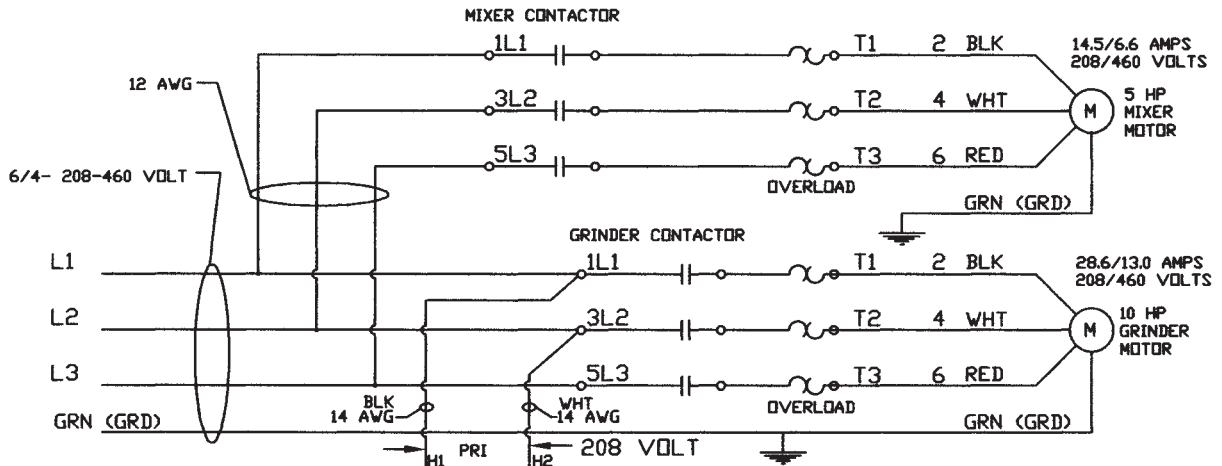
MIXER CONTACTOR

12 AWG

6/4- 208-460 VOLT

1L1
3L2
5L3

T1 2 BLK
T2 4 WHT
T3 6 RED

OVERLOAD

14.5/6.6 AMPS
208/460 VOLTS

M

5 HP
MIXER
MOTOR

GRN (GRD)

GRINDER CONTACTOR

L1
L2
L3

GRN (GRD)

1L1
3L2
5L3

T1 2 BLK
T2 4 WHT
T3 6 RED

OVERLOAD

28.6/13.0 AMPS
208/460 VOLTS

M

10 HP
GRINDER
MOTOR

BLK
14 AWG

WHT
14 AWG

GRN (GRD)

H1 PRI H2

208 VOLT